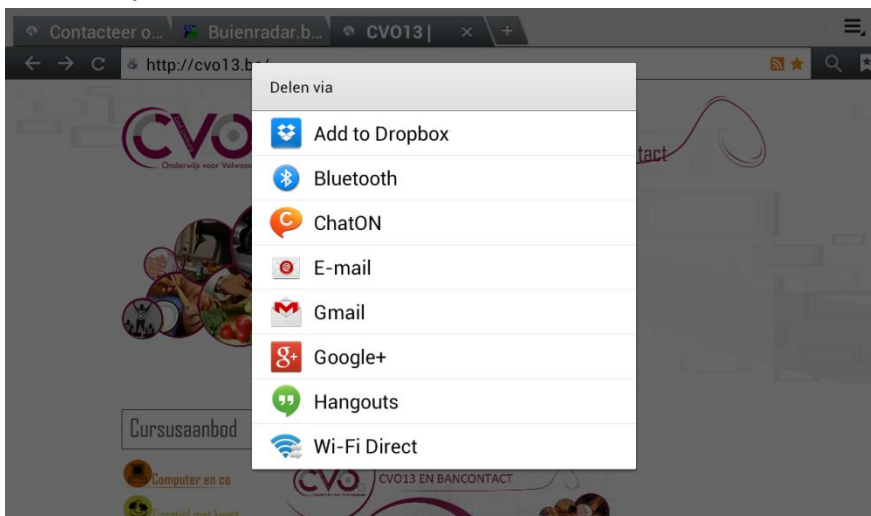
Contacteer o...
Buienradar.b...
CVO13 |
http://cvo13.be/

CVO
Onderwijs voor Volwass

tact

Delen via
Add to Dropbox
Bluetooth
ChatON
E-mail
Gmail
Google+
Hangouts
Wi-Fi Direct

Cursusaanbod
Computer en co
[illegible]

CVO13 EN BANCONTACT